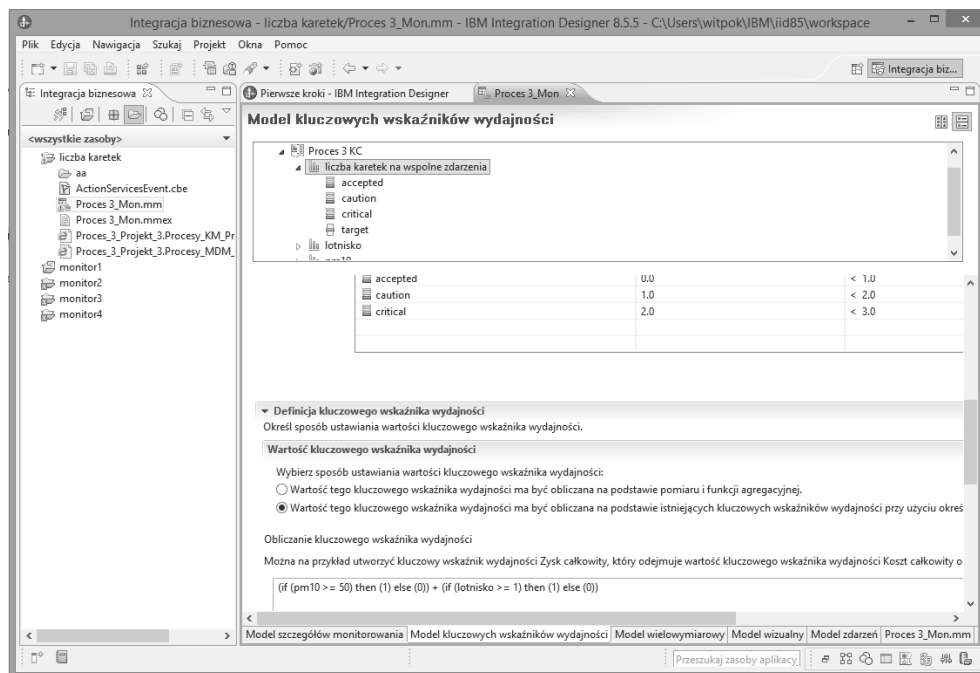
Integracja biznesowa - liczba karetek/Proces 3_Mon.mm - IBM Integration Designer 8.5.5 - C:\Users\witpok\IBM\iid85\workspace

Plik Edycja Nawigacja Szukaj Projekt Okna Pomoc

Integracja biz...

Integracja biznesowa

<wszystkie zasoby>

liczba karetek
aa
ActionServicesEvent.cbe
Proces 3_Mon.mm
Proces 3_Mon.mmex
Proces_3_Projekt_3.Procesy_KM_Pr
Proces_3_Projekt_3.Procesy_MDM_
monitor1
monitor2
monitor3
monitor4

Pierwsze kroki - IBM Integration Designer

Proces 3_Mon

Model kluczowych wskaźników wydajności

Proces 3 KC
liczba karetek na wspolne zdarzenia
accepted
caution
critical
target
lotnisko
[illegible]

| | | |
|---|---|---|
| accepted | 0.0 | < 1.0 |
| caution | 1.0 | < 2.0 |
| critical | 2.0 | < 3.0 |

Definicja kluczowego wskaźnika wydajności
Określ sposób ustawiania wartości kluczowego wskaźnika wydajności.

Wartość kluczowego wskaźnika wydajności

Wybierz sposób ustawiania wartości kluczowego wskaźnika wydajności:
Wartość tego kluczowego wskaźnika wydajności ma być obliczana na podstawie pomiaru i funkcji agregacyjnej.
Wartość tego kluczowego wskaźnika wydajności ma być obliczana na podstawie istniejących kluczowych wskaźników wydajności przy użyciu okreś

Obliczanie kluczowego wskaźnika wydajności

Można na przykład utworzyć kluczowy wskaźnik wydajności Zysk całkowity, który odejmuje wartość kluczowego wskaźnika wydajności Koszt całkowity o

(if (pm10 >= 50) then (1) else (0)) + (if (lotnisko >= 1) then (1) else (0))

Model szczegółów monitorowania | Model kluczowych wskaźników wydajności | Model wielowymiarowy | Model wizualny | Model zdarzeń | Proces 3_Mon.mm

Przeszukaj zasoby aplikacyj